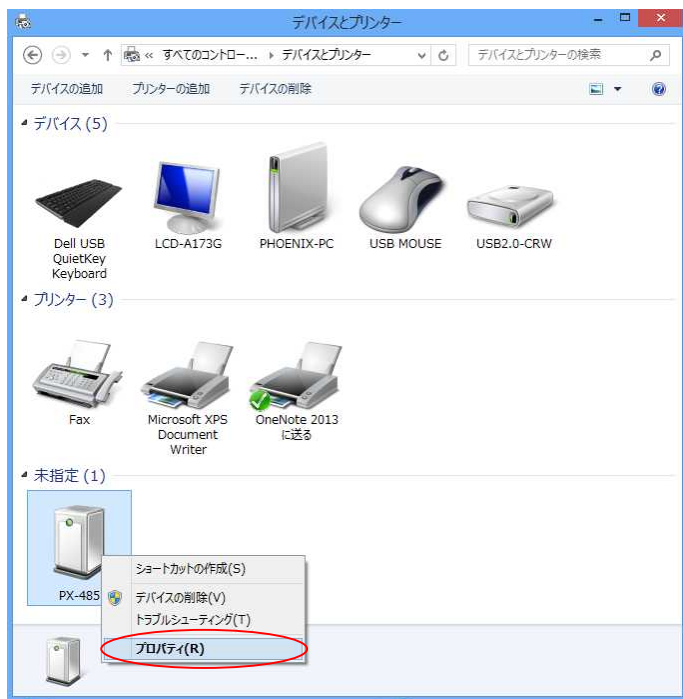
デバイスとプリンター

« すべてのコントロー... › デバイスとプリンター

デバイスとプリンターの検索

デバイスの追加　プリンターの追加　デバイスの削除

デバイス (5)

Dell USB QuietKey Keyboard

LCD-A173G

PHOENIX-PC

USB MOUSE

USB2.0-CRW

プリンター (3)

Fax

Microsoft XPS Document Writer

OneNote 2013 に送る

未指定 (1)

PX-485

ショートカットの作成(S)

デバイスの削除(V)

トラブルシューティング(T)

プロパティ(R)